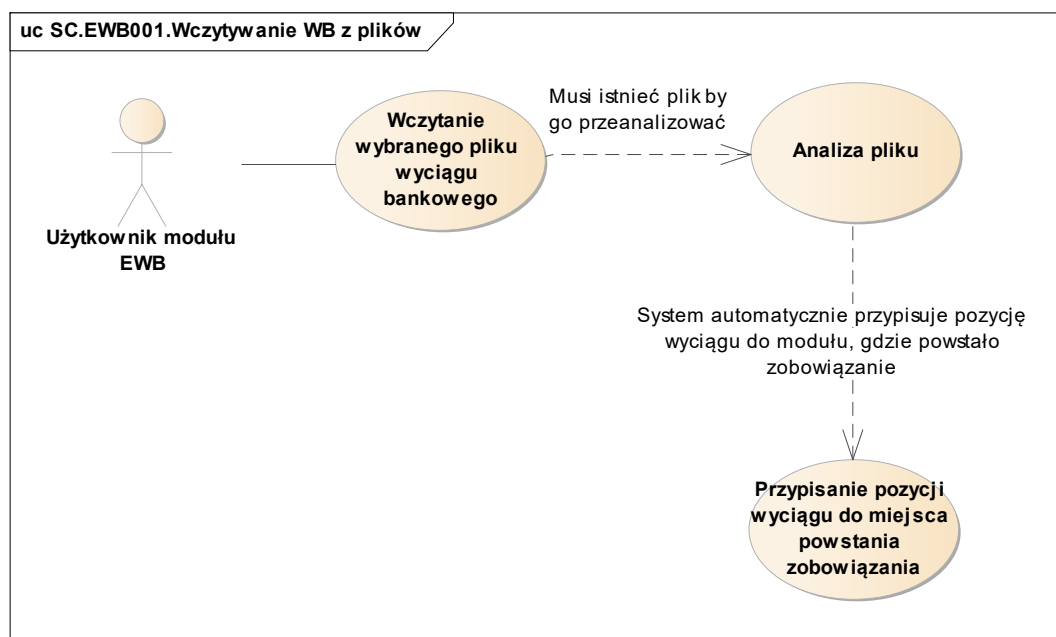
uc SC.EWB001.Wczytywanie WB z plików

Użytkownik modułu EWB

Wczytanie wybranego pliku wyciągu bankowego

Musi istnieć plik by go przeanalizować

Analiza pliku

System automatycznie przypisuje pozycję wyciągu do modułu, gdzie powstało zobowiązanie

Przypisanie pozycji wyciągu do miejsca powstania zobowiązania